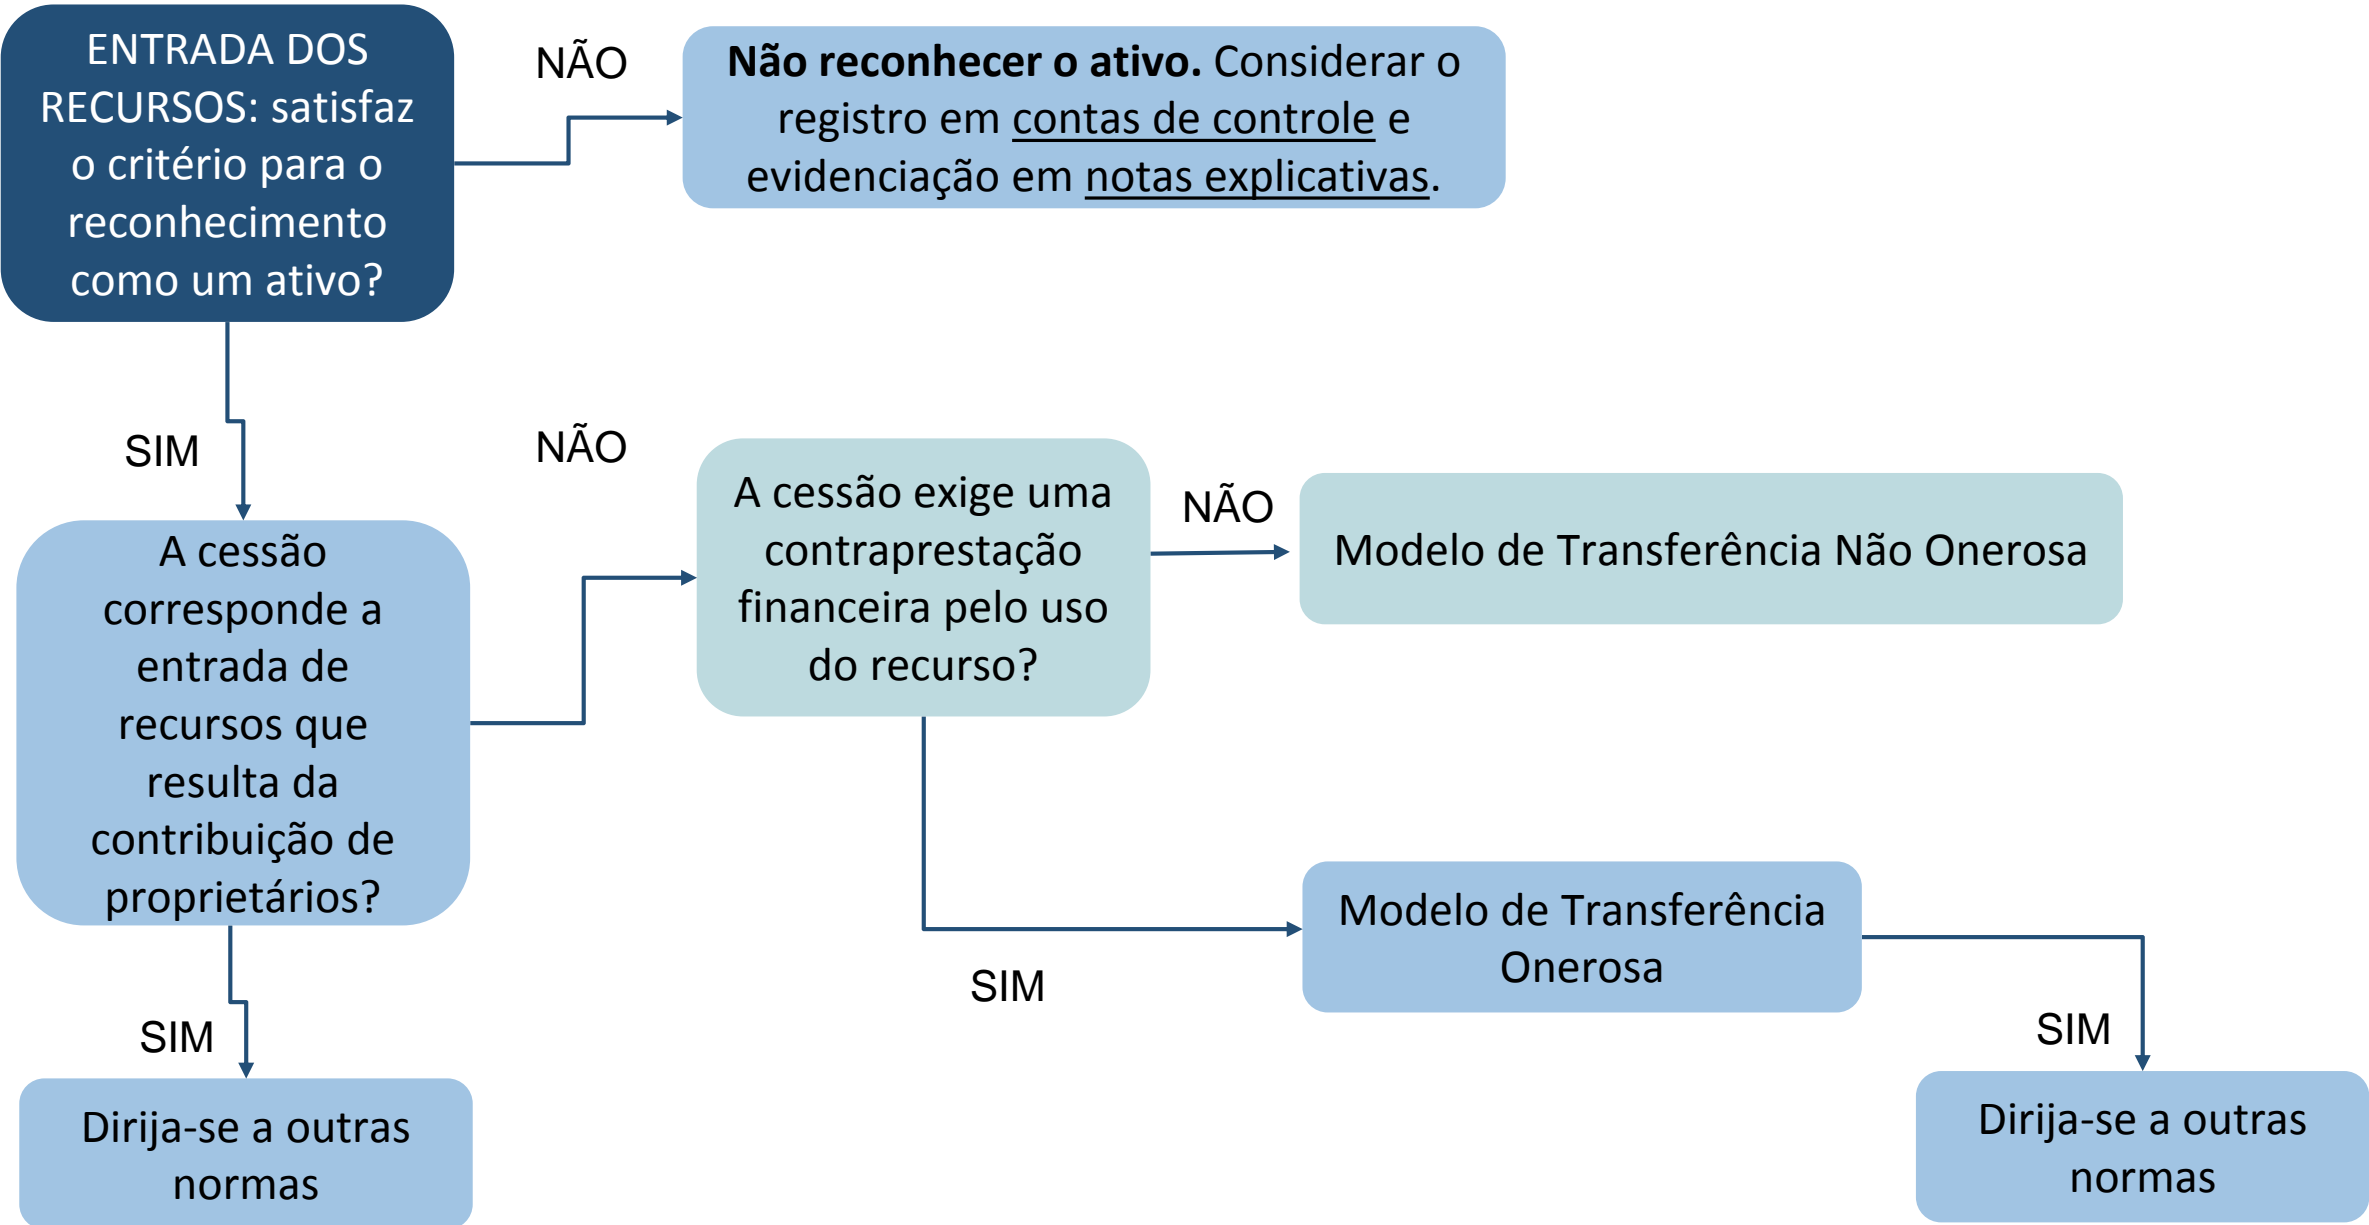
ENTRADA DOS RECURSOS: satisfaz o critério para o reconhecimento como um ativo?

NÃO

**Não reconhecer o ativo.** Considerar o registro em contas de controle e evidenciação em notas explicativas.

SIM

NÃO

A cessão corresponde a entrada de recursos que resulta da contribuição de proprietários?

A cessão exige uma contraprestação financeira pelo uso do recurso?

NÃO

Modelo de Transferência Não Onerosa

SIM

Dirija-se a outras normas

SIM

Modelo de Transferência Onerosa

SIM

Dirija-se a outras normas